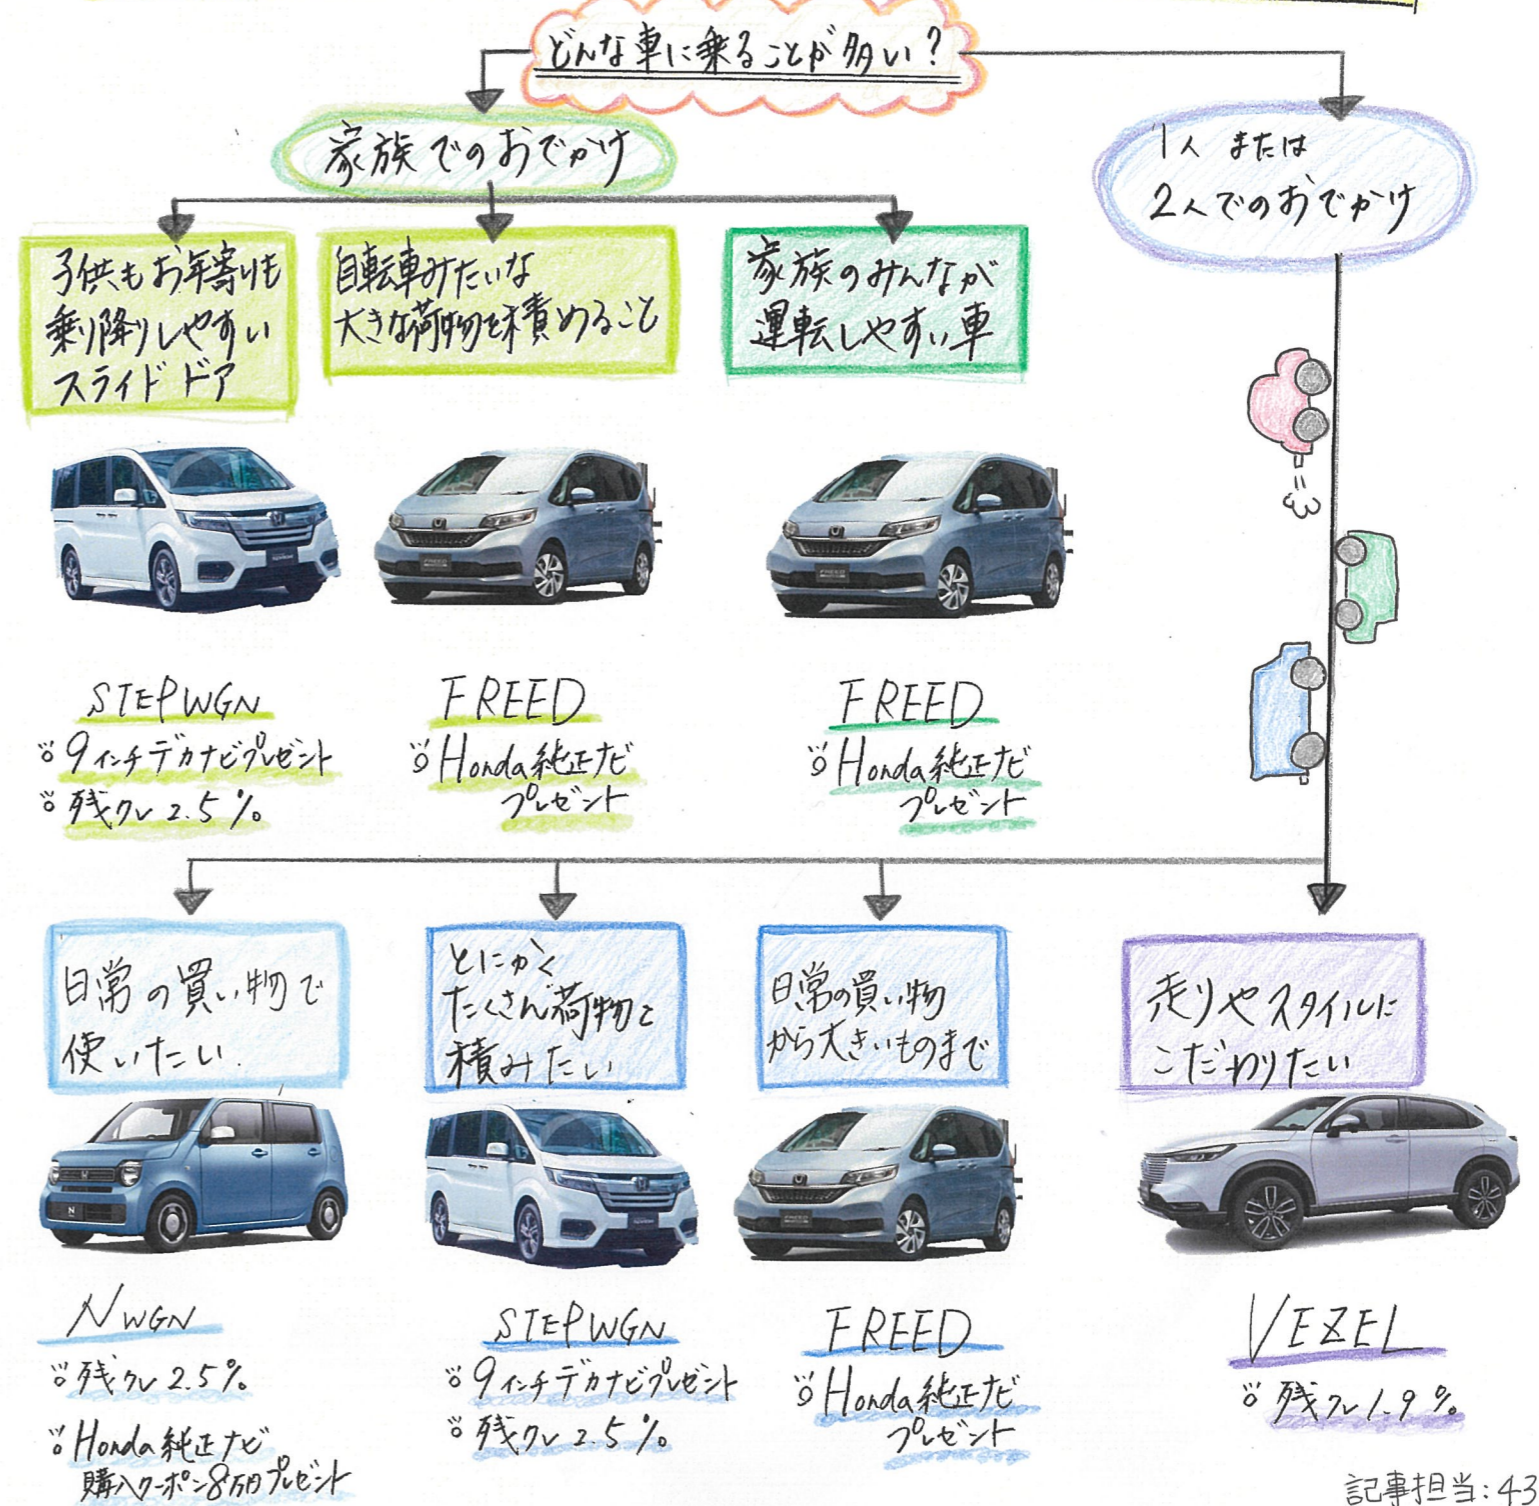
どんな車に乗ることが多い？

家族でのおでかけ

1人 または 2人でのおでかけ

子供もお年寄りも乗り降りしやすいスライドドア

自転車みたいな大きな荷物を積めること

家族のみんなが運転しやすい車

STEPWGN
◎9インチデカナビプレゼント
◎残クレ2.5%

FREED
◎Honda純正ナビプレゼント

FREED
◎Honda純正ナビプレゼント

日常の買い物で使いたい

とにかくたくさん荷物を積みたい

日常の買い物から大きいものまで

走りやスタイルにこだわりたい

NWGN
◎残クレ2.5%
◎Honda純正ナビ購入クーポン8万円プレゼント

STEPWGN
◎9インチデカナビプレゼント
◎残クレ2.5%

FREED
◎Honda純正ナビプレゼント

VEZEL
◎残クレ1.9%

記事担当：43